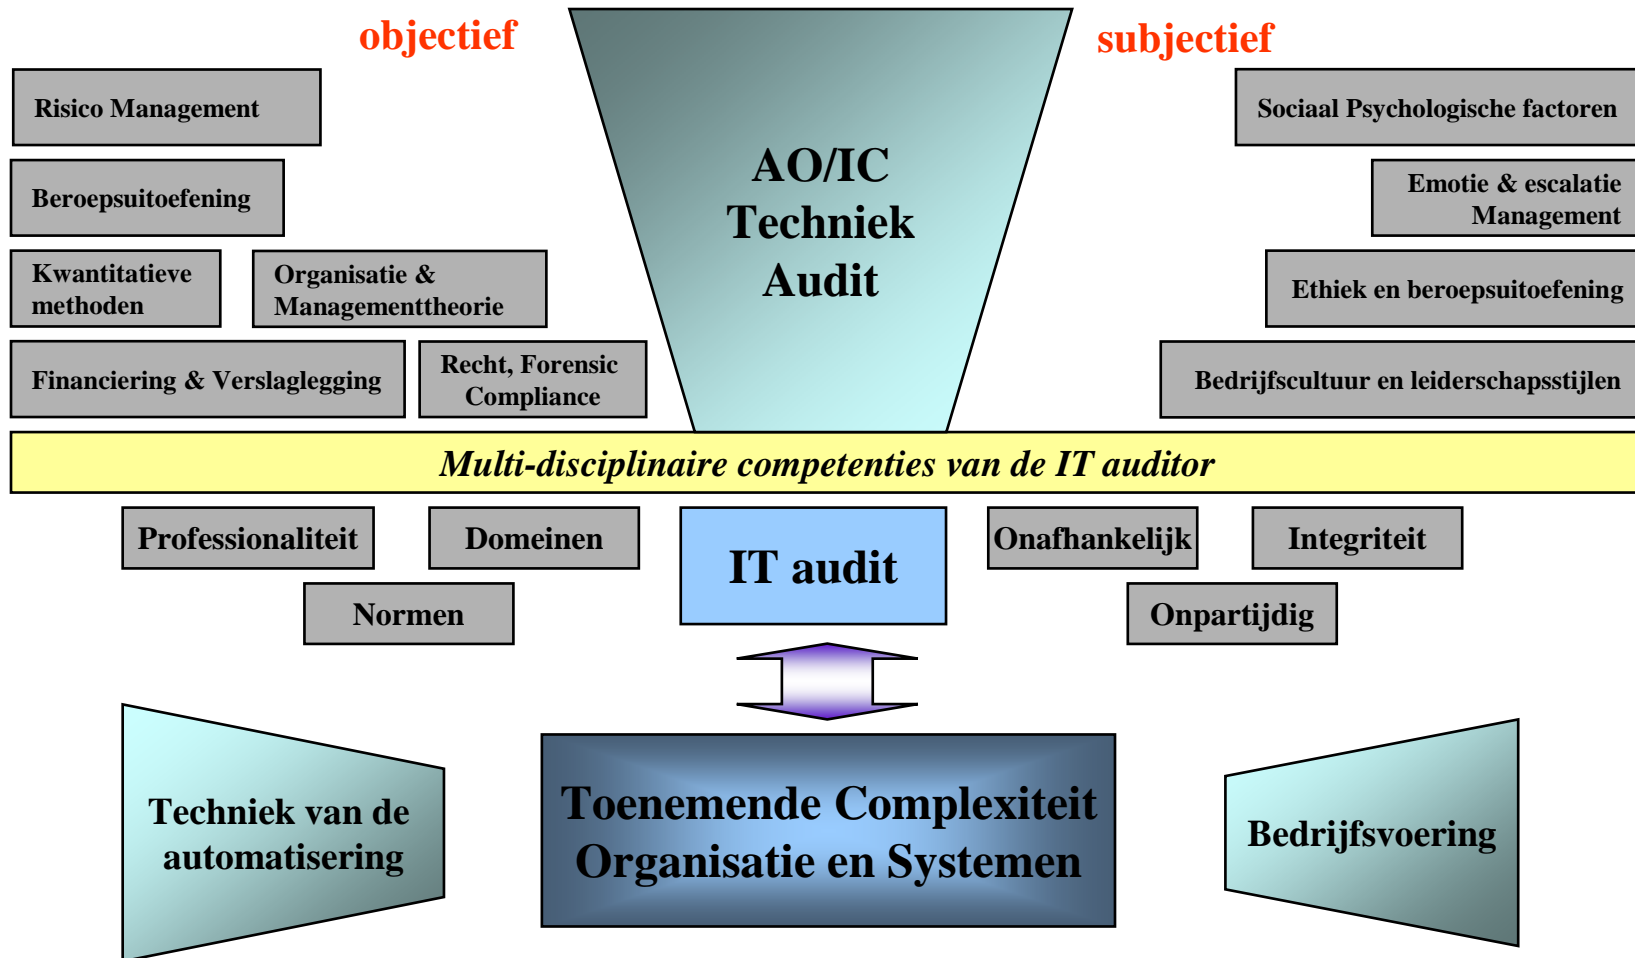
objectief

AO/IC
Techniek
Audit

subjectief

Risico Management

Beroepsuitoefening

Kwantitatieve methoden

Organisatie & Managementtheorie

Financiering & Verslaglegging

Recht, Forensic Compliance

Sociaal Psychologische factoren

Emotie & escalatie Management

Ethiek en beroepsuitoefening

Bedrijfscultuur en leiderschapsstijlen

Multi-disciplinaire competenties van de IT auditor

Professionaliteit

Domeinen

IT audit

Onafhankelijk

Integriteit

Normen

Onpartijdig

Techniek van de automatisering

Toenemende Complexiteit Organisatie en Systemen

Bedrijfsvoering